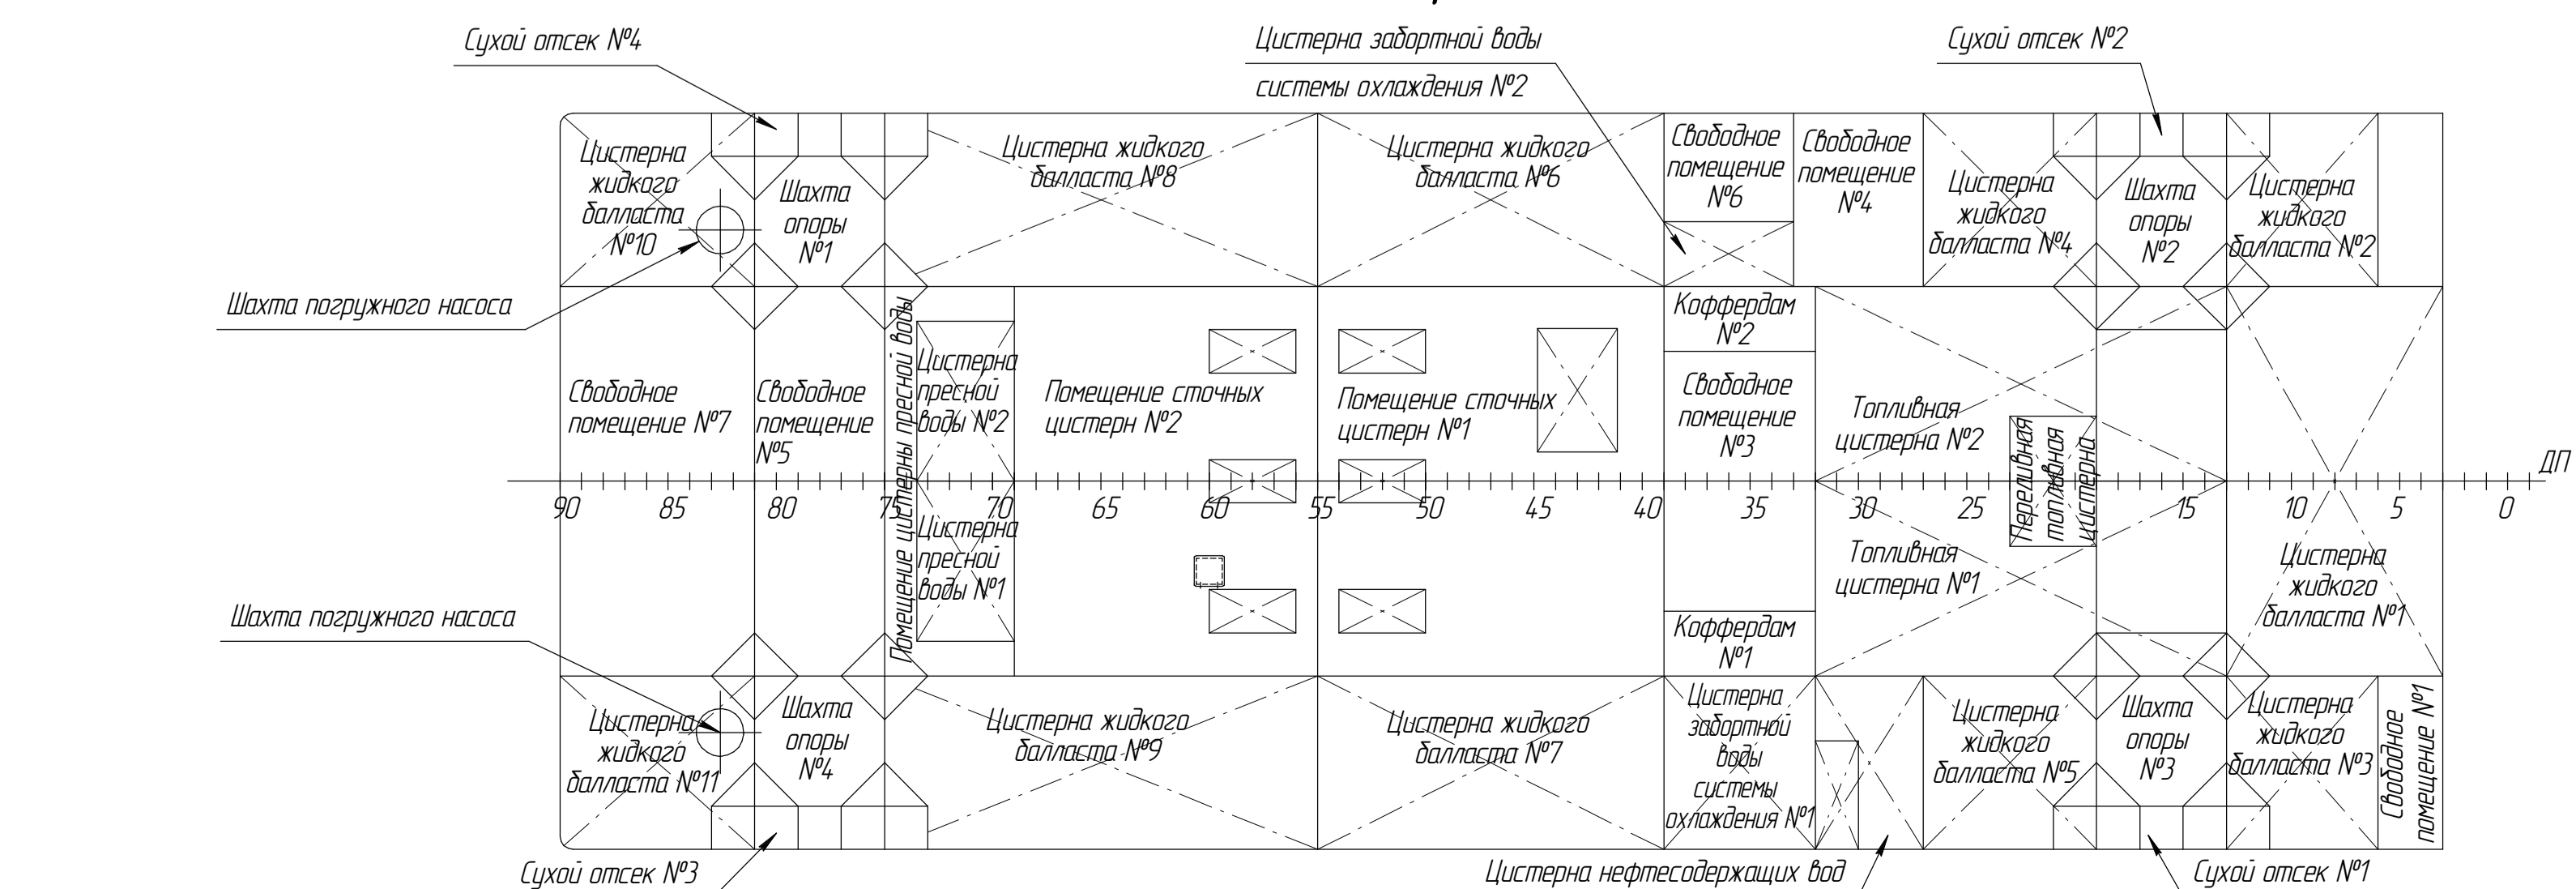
Сухой отсек №4

Цистерна забортной воды системы охлаждения №2

Сухой отсек №2

Цистерна жидкого балласта №10

Шахта опоры №1

Цистерна жидкого балласта №8

Цистерна жидкого балласта №6

Свободное помещение №6

Свободное помещение №4

Цистерна жидкого балласта №4

Шахта опоры №2

Цистерна жидкого балласта №2

Шахта погружного насоса

Коффердам №2

Свободное помещение №7

Свободное помещение №5

Помещение цистерны пресной воды

Цистерна пресной воды №2

Помещение сточных цистерн №2

Помещение сточных цистерн №1

Свободное помещение №3

Топливная цистерна №2

Переливная топливная цистерна

ДП

90 85 80 75 70 65 60 55 50 45 40 35 30 25 15 10 5 0

Цистерна пресной воды №1

Топливная цистерна №1

Цистерна жидкого балласта №1

Шахта погружного насоса

Коффердам №1

Цистерна жидкого балласта №11

Шахта опоры №4

Цистерна жидкого балласта №9

Цистерна жидкого балласта №7

Цистерна забортной воды системы охлаждения №1

Цистерна жидкого балласта №5

Шахта опоры №3

Цистерна жидкого балласта №3

Свободное помещение №1

Сухой отсек №3

Цистерна нефтесодержащих вод

Сухой отсек №1